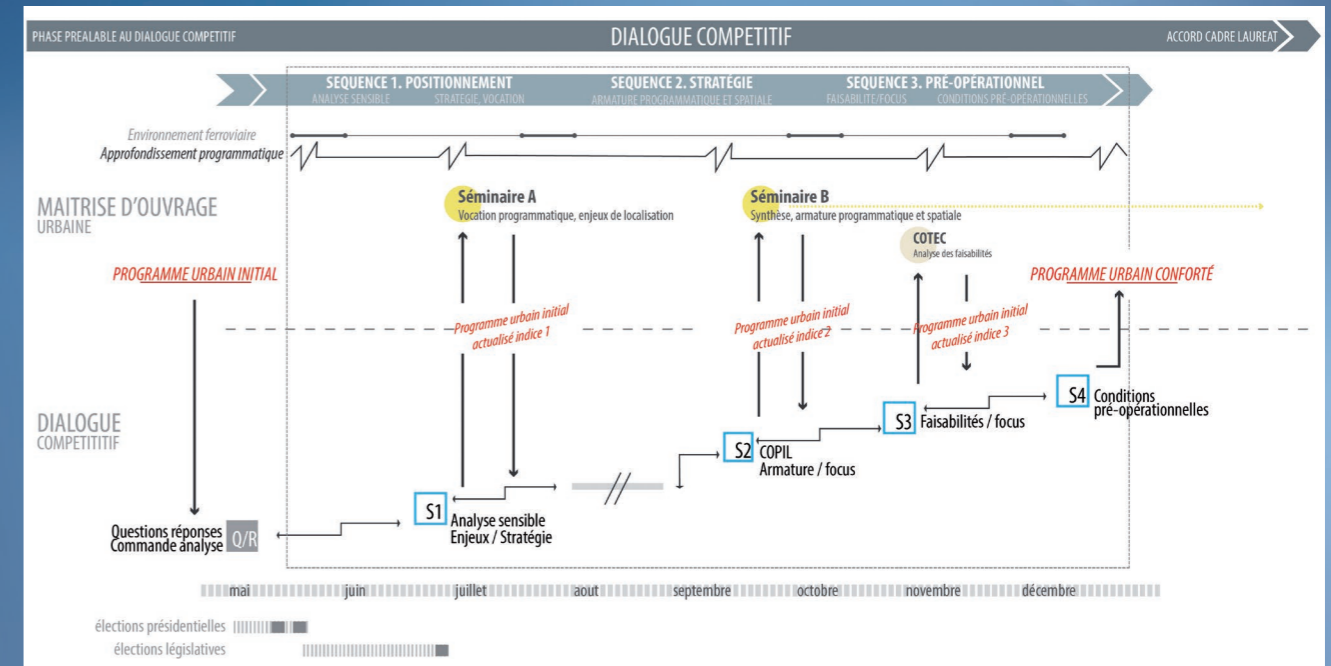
PHASE PREALABLE AU DIALOGUE COMPETITIF

DIALOGUE COMPETITIF

ACCORD CADRE LAUREAT

SEQUENCE 1. POSITIONNEMENT
ANALYSE SENSIBLE STRATEGIE, VOCATION

SEQUENCE 2. STRATÉGIE
ARMATURE PROGRAMMATIQUE ET SPATIALE

SEQUENCE 3. PRÉ-OPÉRATIONNEL
FAISABILITE/FOCUS CONDITIONS PRÉ-OPÉRATIONNELLES

Environnement ferroviaire
Approfondissement programmatique

MAITRISE D'OUVRAGE
URBAINE

Séminaire A
Vocation programmatique, enjeux de localisation

Séminaire B
Synthèse, armature programmatique et spatiale

COTEC
Analyse des faisabilités

PROGRAMME URBAIN INITIAL

PROGRAMME URBAIN CONFORTÉ

Programme urbain initial actualisé indice 1

Programme urbain initial actualisé indice 2

Programme urbain initial actualisé indice 3

DIALOGUE
COMPETITIF

S4 Conditions pré-opérationnelles

S3 Faisabilités / focus

S2 COPIL
Armature / focus

S1 Analyse sensible
Enjeux / Stratégie

Questions réponses
Commande analyse Q/R

mai juin juillet aout septembre octobre novembre décembre

élections présidentielles
élections législatives